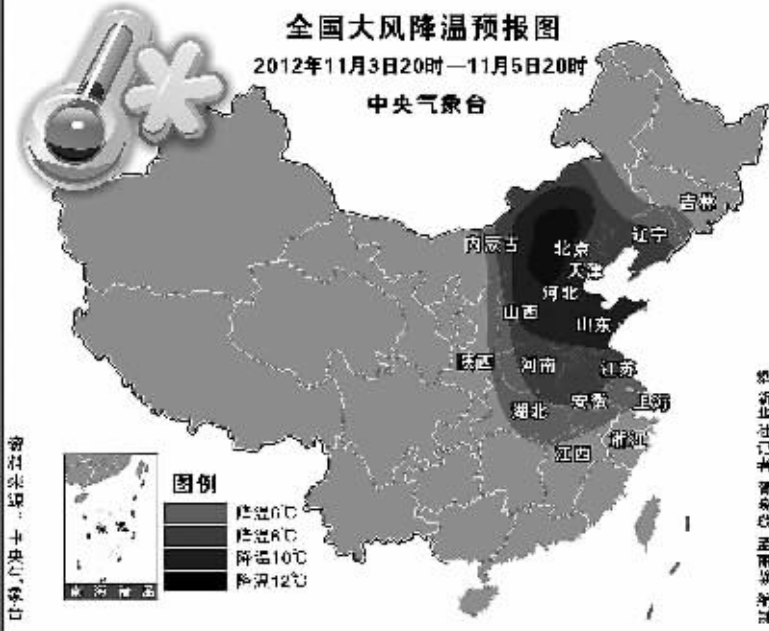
全国大风降温预报图
2012年11月3日20时—11月5日20时
中央气象台

吉林
辽宁
内蒙古
北京
天津
河北
山西
山东
陕西
河南
江苏
湖北
安徽
上海
浙江
江西

图例
降温6℃
降温8℃
降温10℃
降温12℃

南海诸岛

资料来源：中央气象台

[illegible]